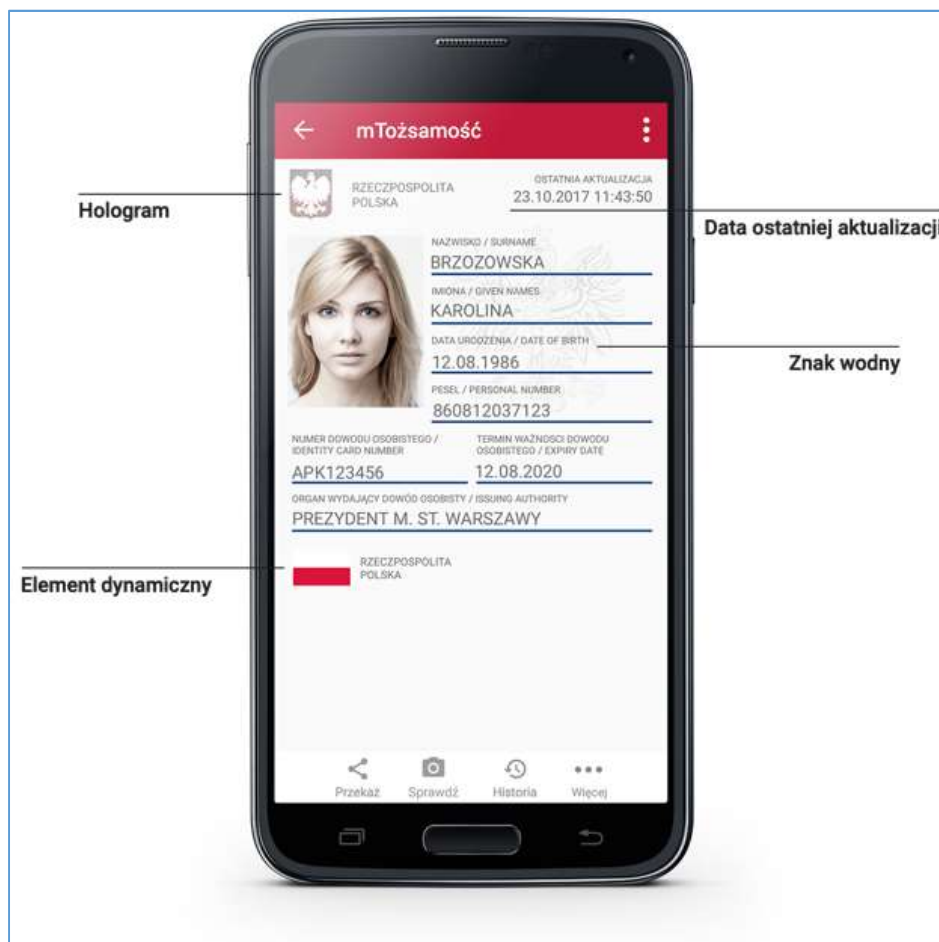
mTożsamość

Hologram

RZECZPOSPOLITA POLSKA

OSTATNIA AKTUALIZACJA
23.10.2017 11:43:50

Data ostatniej aktualizacji

NAZWISKO / SURNAME
BRZOZOWSKA

IMIONA / GIVEN NAMES
KAROLINA

DATA URODZENIA / DATE OF BIRTH
12.08.1986

Znak wodny

PESEL / PERSONAL NUMBER
860812037123

NUMER DOWODU OSOBISTEGO / IDENTITY CARD NUMBER
APK123456

TERMIN WAŻNOŚCI DOWODU OSOBISTEGO / EXPIRY DATE
12.08.2020

ORGAN WYDAJĄCY DOWÓD OSOBISTY / ISSUING AUTHORITY
PREZYDENT M. ST. WARSZAWY

Element dynamiczny

RZECZPOSPOLITA POLSKA

Przekaż Sprawdź Historia Więcej